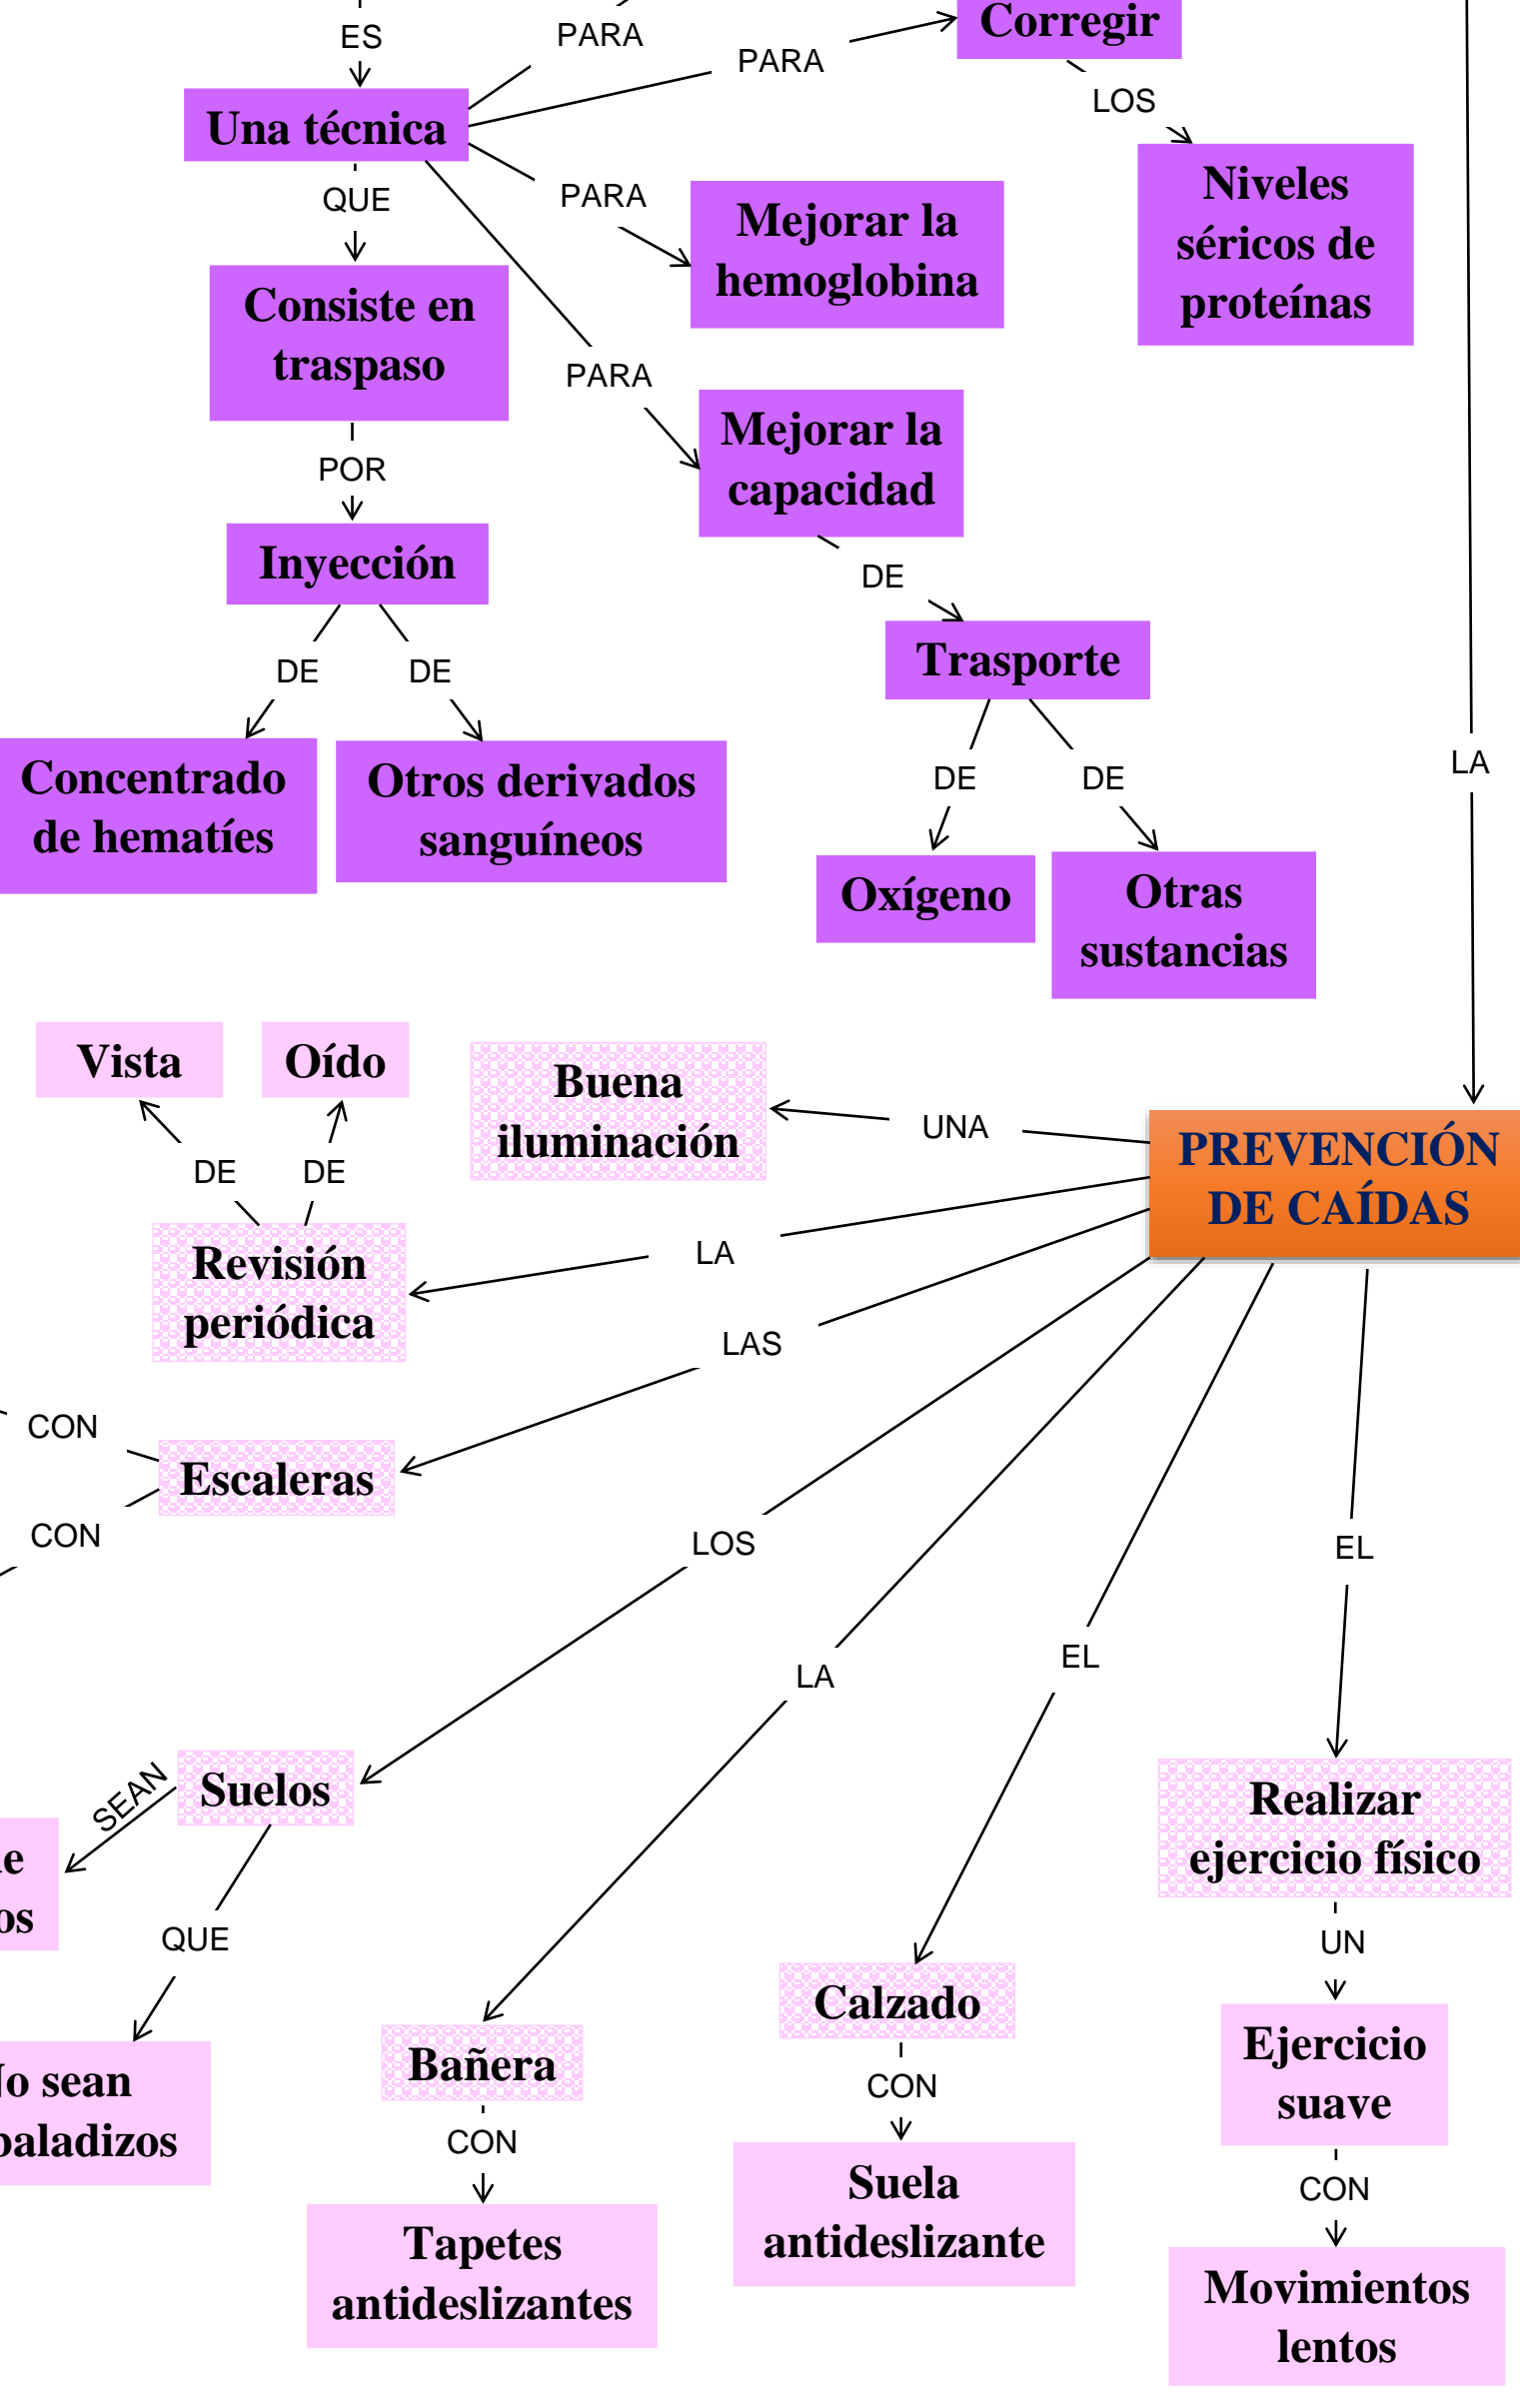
ES

PARA

PARA

Corregir

Una técnica

LOS

Niveles séricos de proteínas

QUE

PARA

Mejorar la hemoglobina

Consiste en traspaso

PARA

Mejorar la capacidad

POR

Inyección

DE

Trasporte

DE

DE

DE

DE

Concentrado de hematíes

Otros derivados sanguíneos

Oxígeno

Otras sustancias

LA

Vista

Oído

Buena iluminación

UNA

PREVENCIÓN DE CAÍDAS

DE

DE

Revisión periódica

LA

LAS

CON

Escaleras

CON

LOS

EL

LA

EL

SEAN

Suelos

Realizar ejercicio físico

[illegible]e
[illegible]os

QUE

UN

Calzado

Ejercicio suave

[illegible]o sean
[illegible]baladizos

Bañera

CON

CON

CON

Suela antideslizante

Tapetes antideslizantes

Movimientos lentos